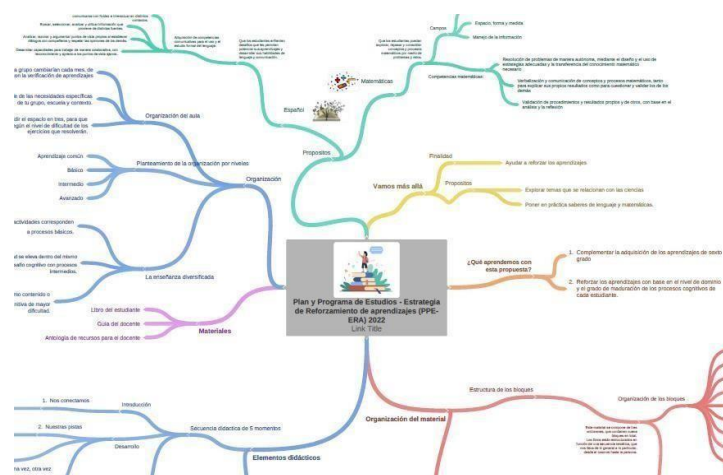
Plan y Programa de Estudios - Estrategia de Reforzamiento de aprendizajes (PPE-ERA) 2022
Link Title

Propósitos

Español

Matemáticas

Campos

Espacio, forma y medida

Manejo de la información

Competencias matemáticas

Resolución de problemas de manera autónoma, mediante el diseño y el uso de estrategias adecuadas y la transferencia del conocimiento matemático necesario.

Verbalización y comunicación de conceptos y procesos matemáticos, tanto para explicar sus propios resultados como para cuestionar y valorar los de los demás.

Validación de procedimientos y resultados propios y de otros, con base en el análisis y la reflexión.

Vamos más allá

Finalidad

Ayudar a reforzar los aprendizajes

Propósitos

Explorar temas que se relacionan con las ciencias

Poner en práctica saberes de lenguaje y matemáticas.

¿Qué aprendemos con esta propuesta?

1. Complementar la adquisición de los aprendizajes de sexto grado

2. Reforzar los aprendizajes con base en el nivel de dominio y el grado de maduración de los procesos cognitivos de cada estudiante.

Organización

Organización del aula

Planteamiento de la organización por niveles

Aprendizaje común

Básico

Intermedio

Avanzado

La enseñanza diversificada

Materiales

Libro del estudiante

Guía del docente

Antología de recursos para el docente

Organización del material

Estructura de los bloques

Organización de los bloques

Elementos didácticos

Secuencia didáctica de 5 momentos

Introducción

1. Nos conectamos

Desarrollo

2. Nuestras pistas